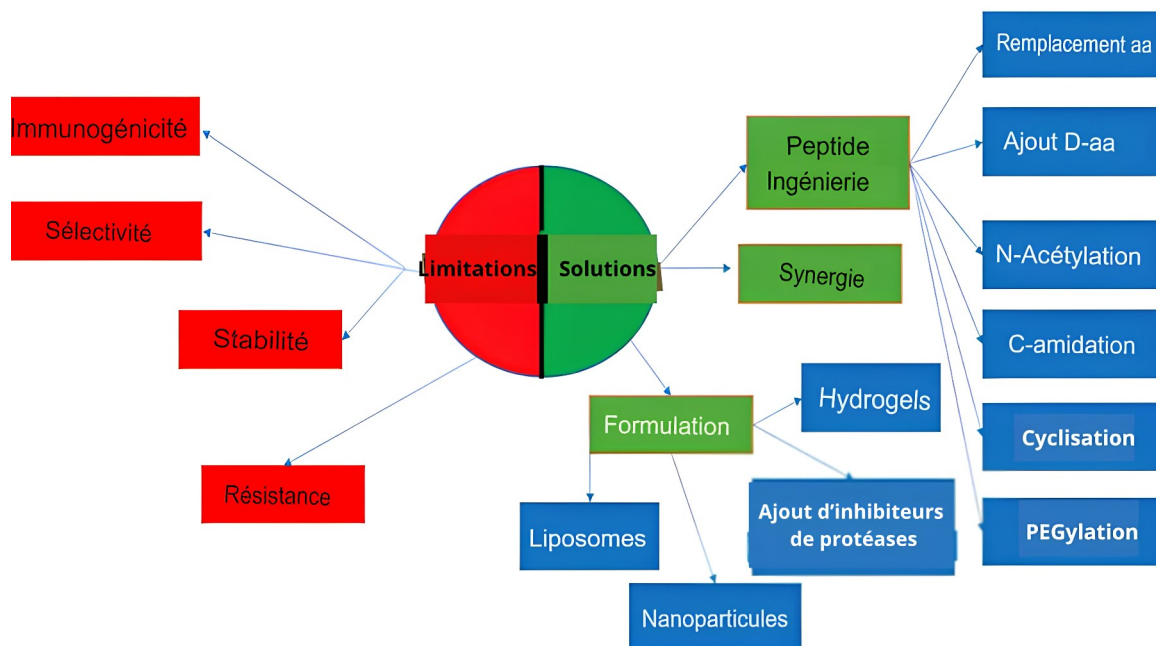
Limitations

Solutions

Immunogénicité

Sélectivité

Stabilité

Résistance

Peptide Ingénierie

Synergie

Formulation

Remplacement aa

Ajout D-aa

N-Acétylation

C-amidation

Cyclisation

PEGylation

Hydrogels

Ajout d'inhibiteurs de protéases

Liposomes

Nanoparticules